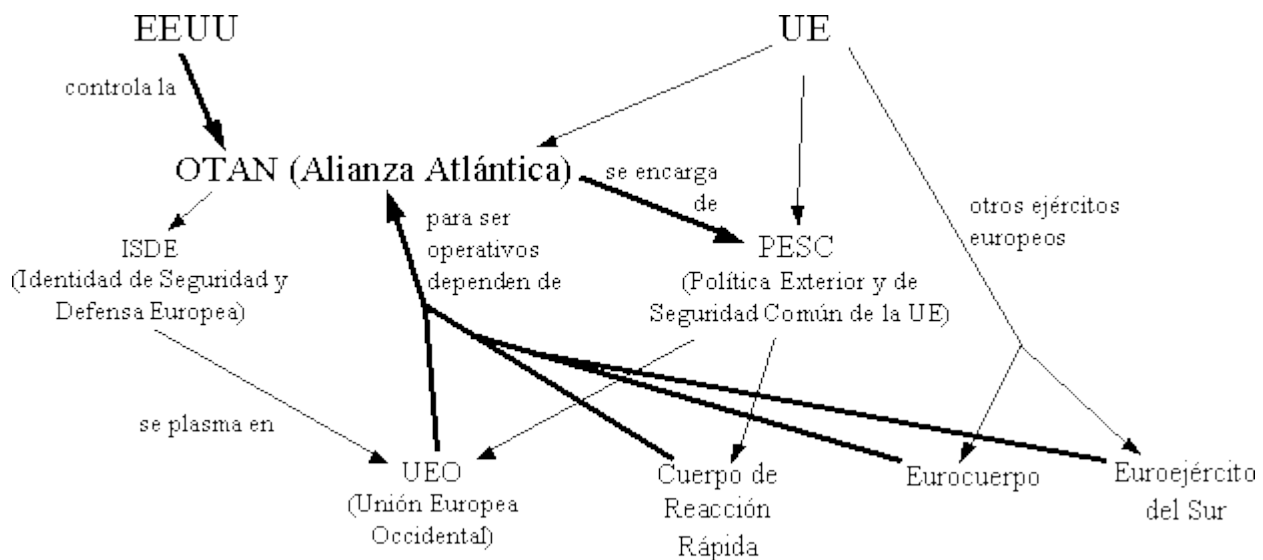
EEUU

UE

controla la

OTAN (Alianza Atlántica)

se encarga de

para ser operativos dependen de

otros ejércitos europeos

ISDE (Identidad de Seguridad y Defensa Europea)

PESC (Política Exterior y de Seguridad Común de la UE)

se plasma en

UEO (Unión Europea Occidental)

Cuerpo de Reacción Rápida

Eurocuerpo

Euroejército del Sur